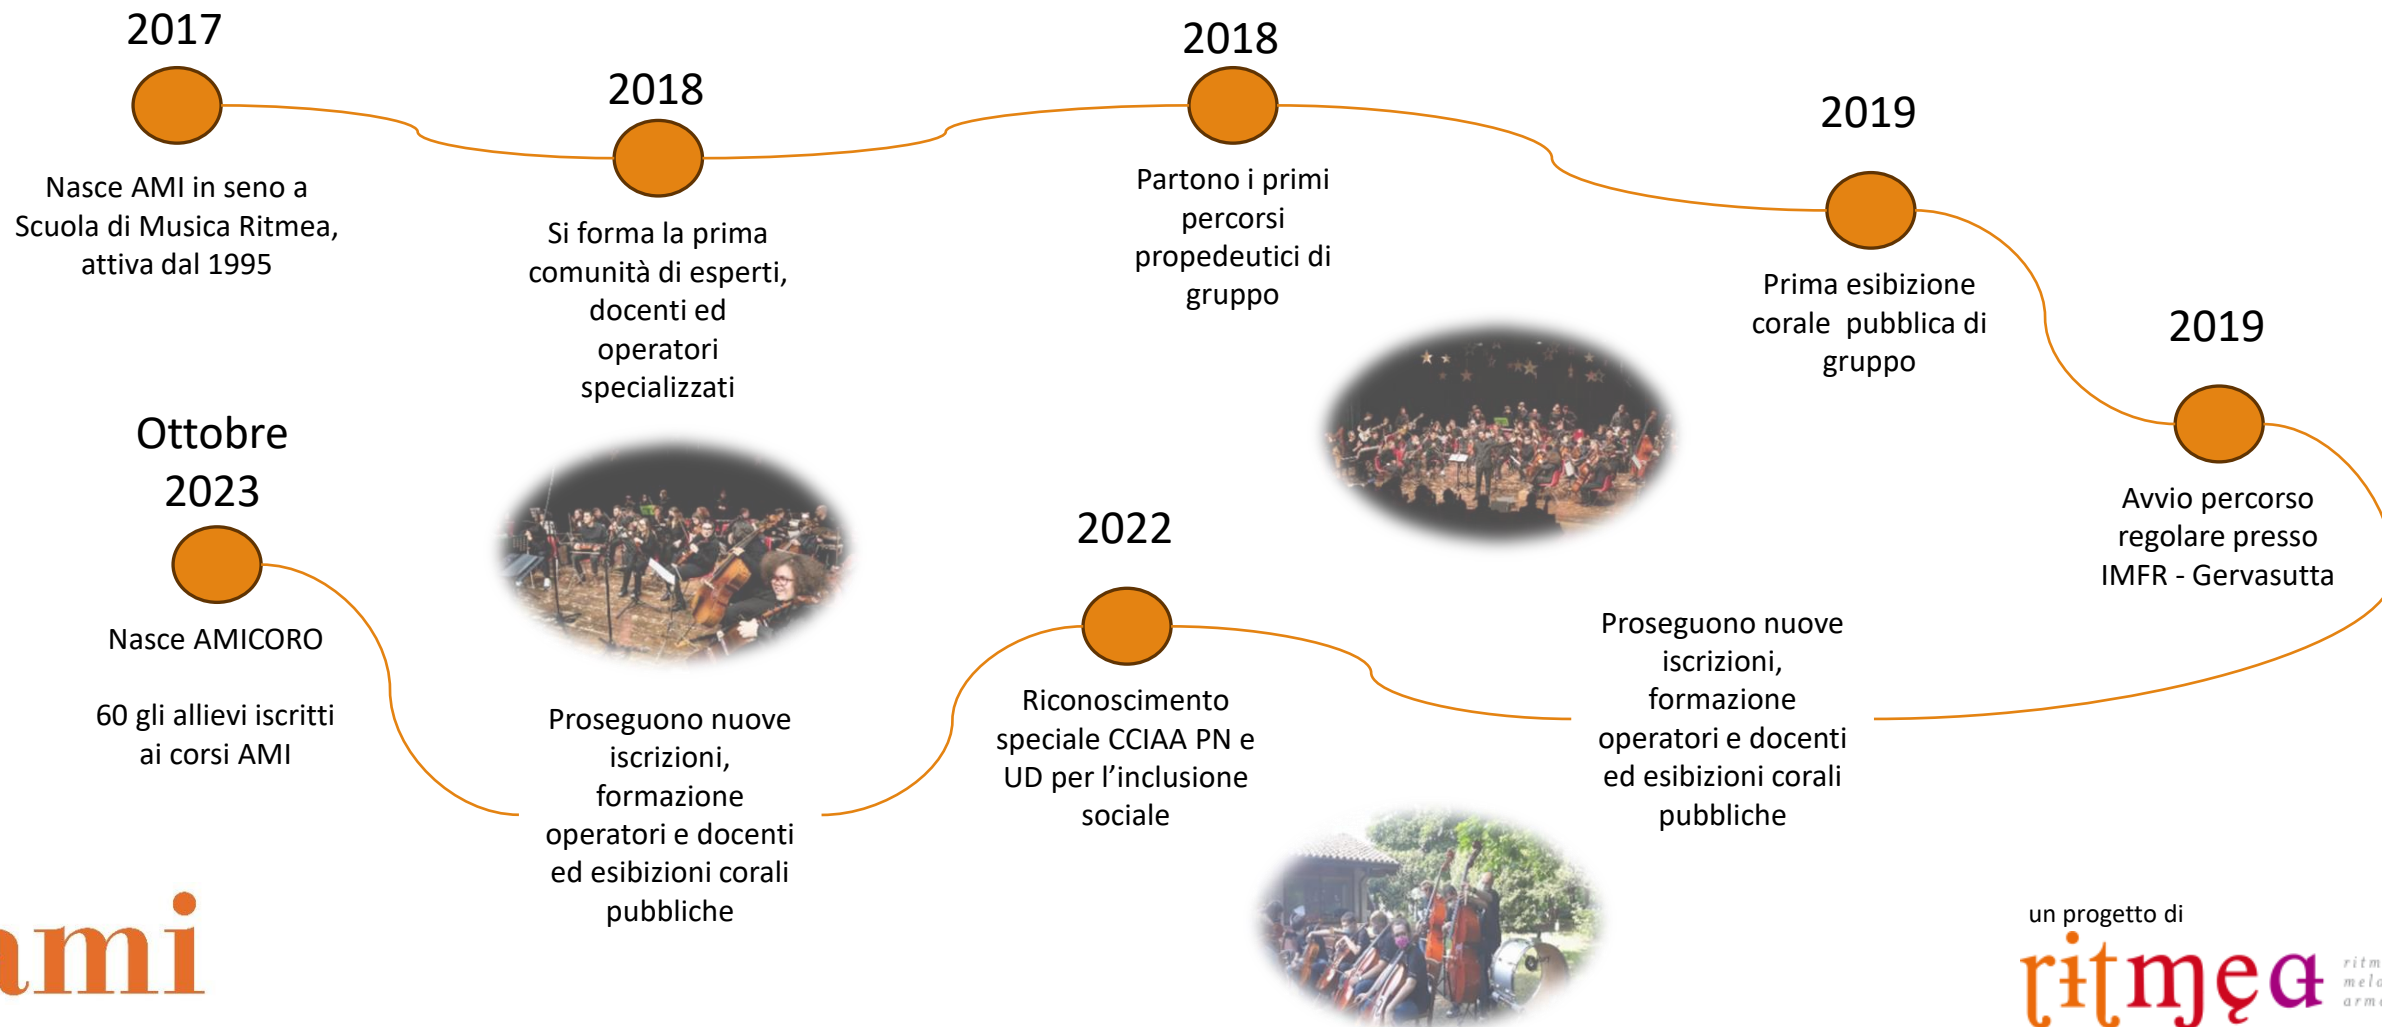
2017

Nasce AMI in seno a Scuola di Musica Ritmea, attiva dal 1995

2018

Si forma la prima comunità di esperti, docenti ed operatori specializzati

2018

Partono i primi percorsi propedeutici di gruppo

2019

Prima esibizione corale pubblica di gruppo

2019

Avvio percorso regolare presso IMFR - Gervasutta

Proseguono nuove iscrizioni, formazione operatori e docenti ed esibizioni corali pubbliche

2022

Riconoscimento speciale CCIAA PN e UD per l'inclusione sociale

Proseguono nuove iscrizioni, formazione operatori e docenti ed esibizioni corali pubbliche

Ottobre 2023

Nasce AMICORO

60 gli allievi iscritti ai corsi AMI

ami

un progetto di
ritmea
ritm
melo
arm